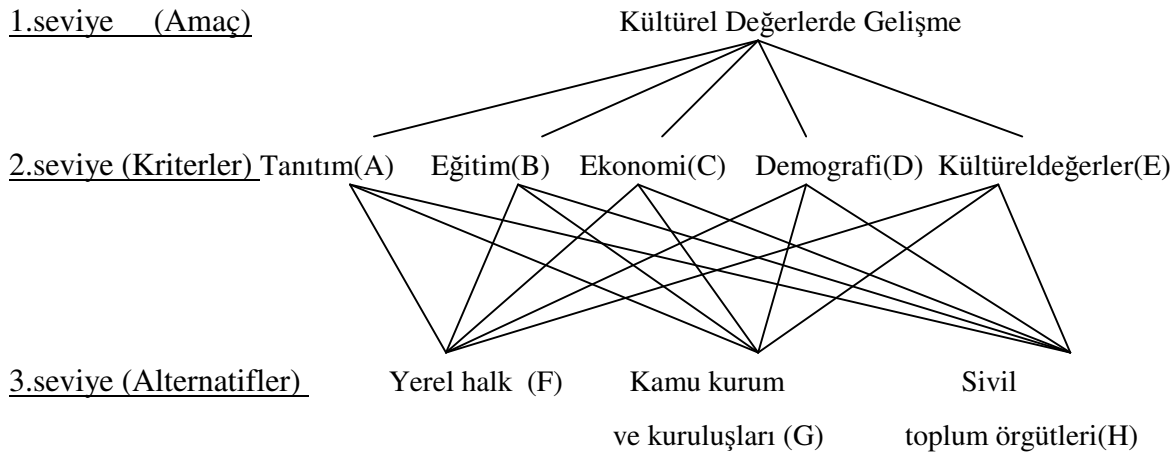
1.seviye (Amaç)

Kültürel Değerlerde Gelişme

2.seviye (Kriterler) Tanıtım(A) Eğitim(B) Ekonomi(C) Demografi(D) Kültüreldeğerler(E)

3.seviye (Alternatifler) Yerel halk (F) Kamu kurum ve kuruluşları (G) Sivil toplum örgütleri(H)